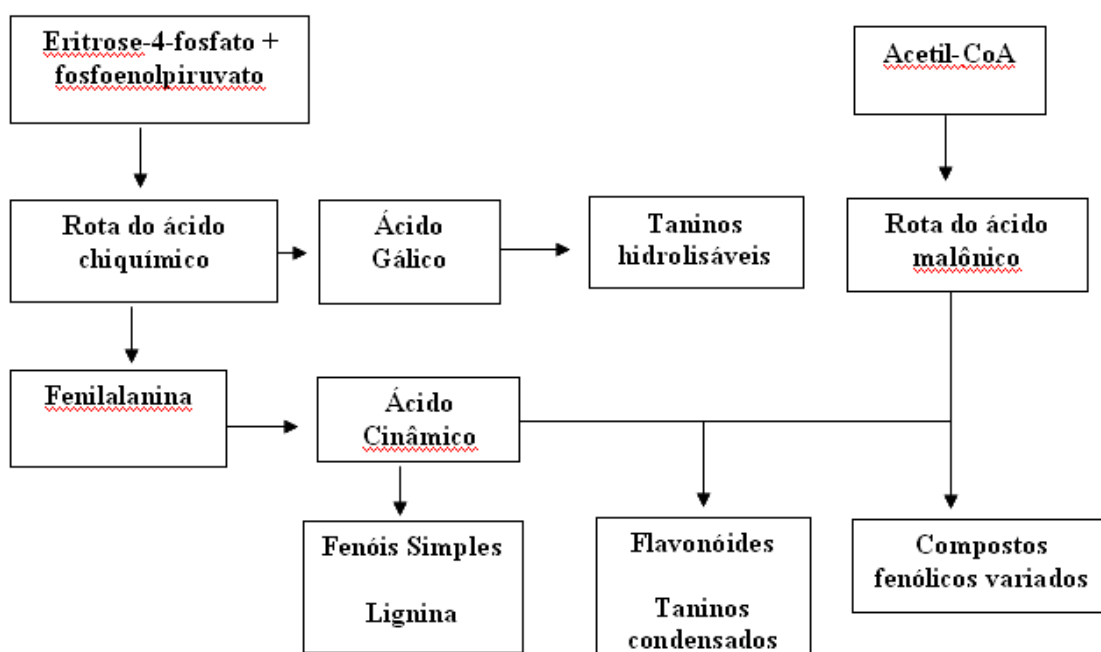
Eritrose-4-fosfato + fosfoenolpiruvato

Acetil-CoA

Rota do ácido chiquímico

Ácido Gálico

Taninos hidrolisáveis

Rota do ácido malônico

Fenilalanina

Ácido Cinâmico

Fenóis Simples

Lignina

Flavonóides

Taninos condensados

Compostos fenólicos variados